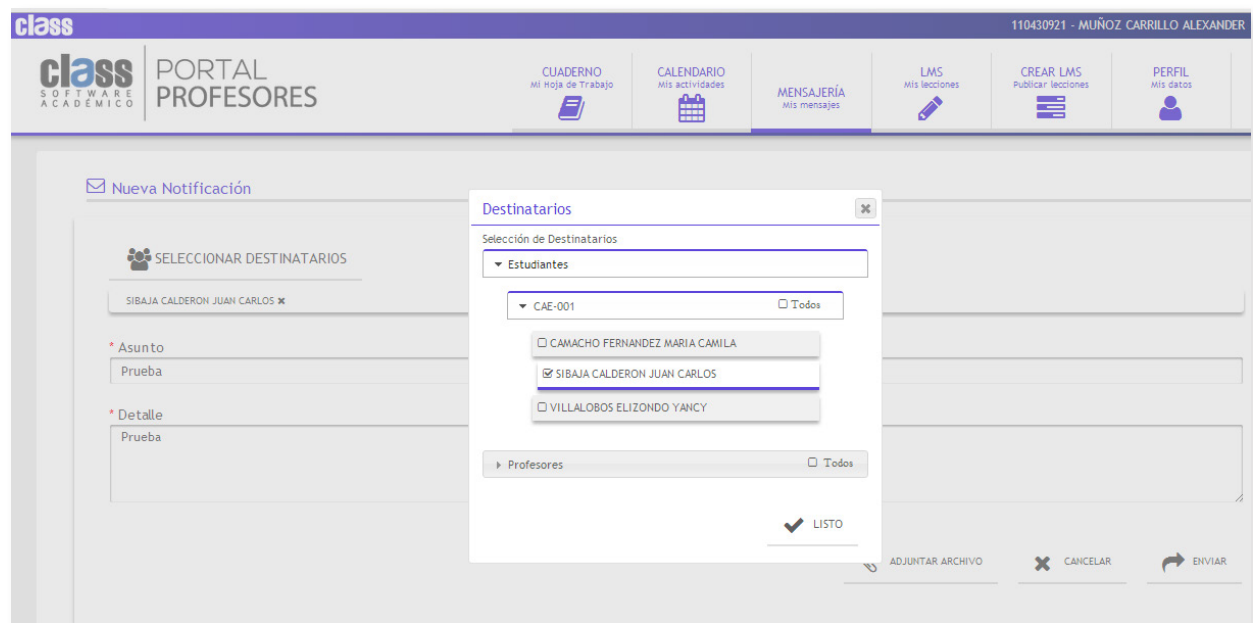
class

110430921 - MUÑOZ CARRILLO ALEXANDER

class SOFTWARE ACADÉMICO

PORTAL PROFESORES

CUADERNO
Mi Hoja de Trabajo

CALENDARIO
Mis actividades

MENSAJERÍA
Mis mensajes

LMS
Mis lecciones

CREAR LMS
Publicar lecciones

PERFIL
Mis datos

Nueva Notificación

SELECCIONAR DESTINATARIOS

SIBAJA CALDERON JUAN CARLOS ✖

* Asunto
Prueba

* Detalle
Prueba

Destinatarios ✖

Selección de Destinatarios

Estudiantes

CAE-001 ☐ Todos

☐ CAMACHO FERNANDEZ MARIA CAMILA

☑ SIBAJA CALDERON JUAN CARLOS

☐ VILLALOBOS ELIZONDO YANCY

Profesores ☐ Todos

LISTO

ADJUNTAR ARCHIVO

CANCELAR

ENVIAR